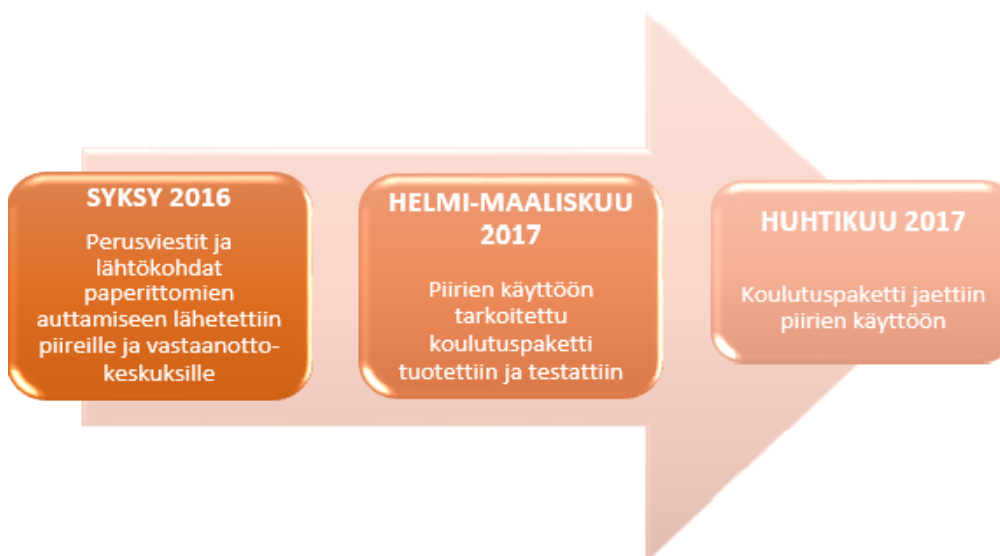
SYKSY 2016

Perusviestit ja lähtökohdat paperittomien auttamiseen lähetettiin piireille ja vastaanottokeskuksille

HELMI-MAALISKUU 2017

Piirien käyttöön tarkoitettu koulutuspaketti tuotettiin ja testattiin

HUHTIKUU 2017

Koulutuspaketti jaettiin piirien käyttöön